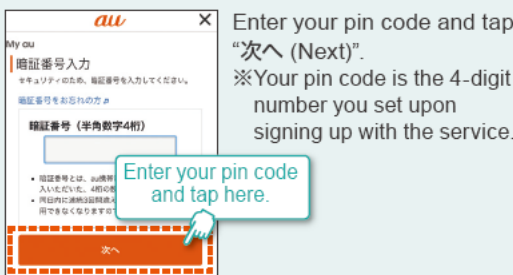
au ×
My au
暗証番号入力
セキュリティのため、暗証番号を入力してください。
暗証番号をお忘れの方

暗証番号（半角数字4桁）

• 暗証番号とは、au携帯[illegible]入いただいた、4桁の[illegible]
• 同日内に連続3回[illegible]用できなくなります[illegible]

次へ

Enter your pin code and tap here.

Enter your pin code and tap "次へ (Next)".
※Your pin code is the 4-digit number you set upon signing up with the service.